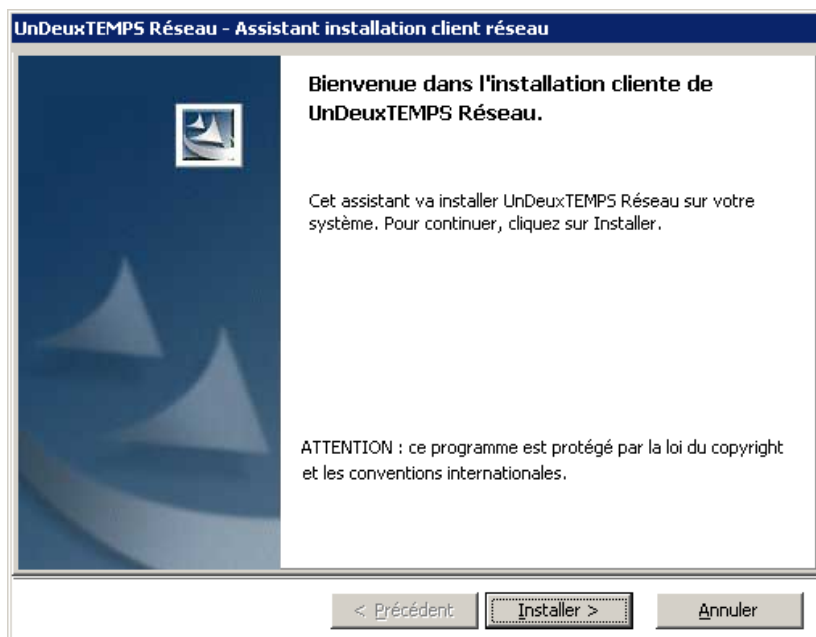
UnDeuxTEMPS Réseau - Assistant installation client réseau

Bienvenue dans l'installation cliente de UnDeuxTEMPS Réseau.

Cet assistant va installer UnDeuxTEMPS Réseau sur votre système. Pour continuer, cliquez sur Installer.

ATTENTION : ce programme est protégé par la loi du copyright et les conventions internationales.

< Précédent
Installer >
Annuler